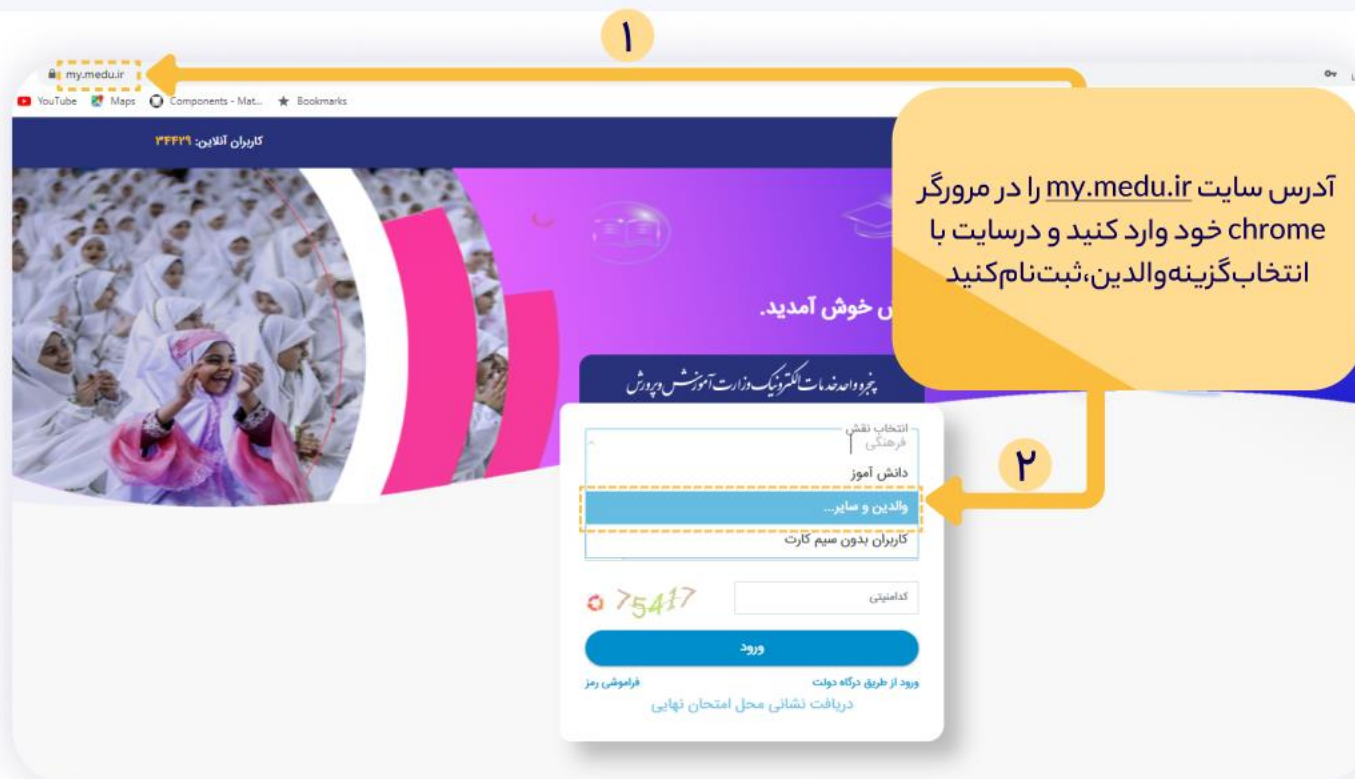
۱

my.medu.ir

YouTube Maps Components - Mat... Bookmarks

کاربران آنلاین: ۳۴۴۲۹

آدرس سایت my.medu.ir را در مرورگر chrome خود وارد کنید و درسایت با انتخاب گزینه والدین، ثبت نام کنید

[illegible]ن خوش آمدید.

پنجره واحد خدمات الکترونیک وزارت آموزش و پرورش

انتخاب نقش
فرهنگی
دانش آموز
والدین و سایر...
کاربران بدون سیم کارت

۲

75417

کدامنیتی

ورود

ورود از طریق درگاه دولت
فراموشی رمز

دریافت نشانی محل امتحان نهایی